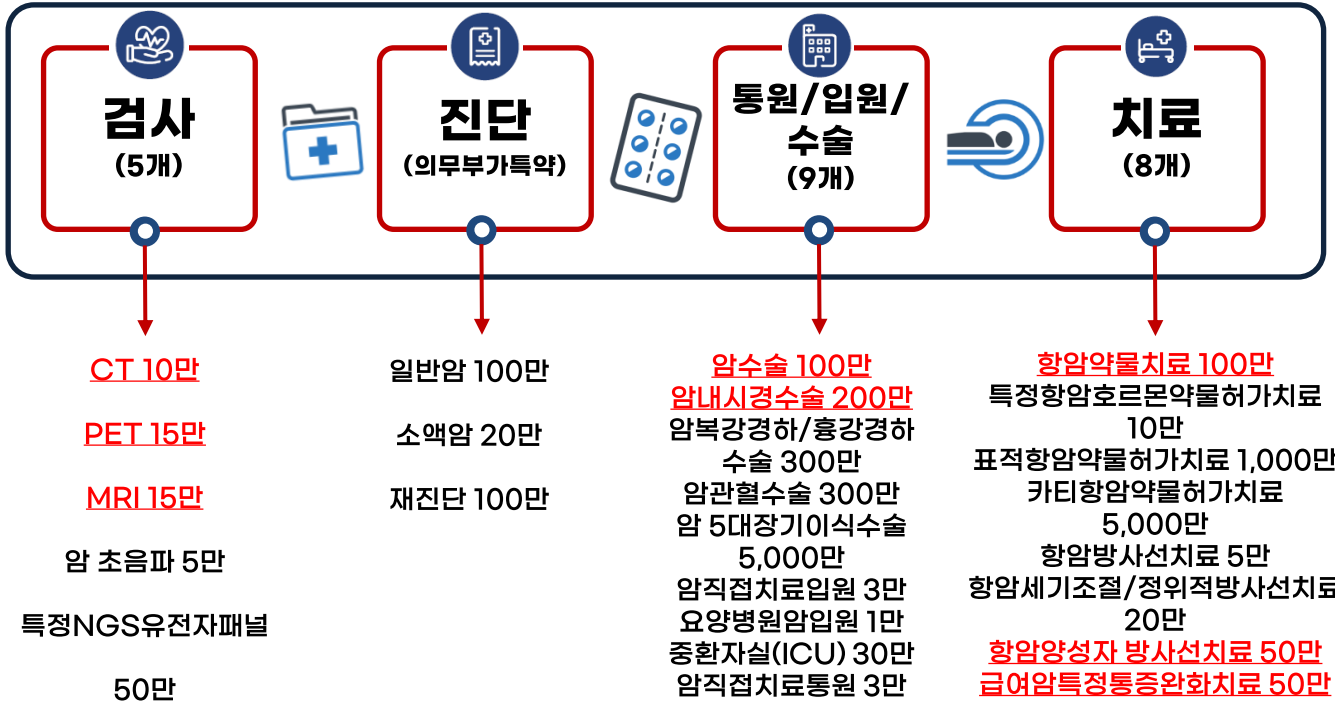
검사
(5개)

진단
(의무부가특약)

통원/입원/수술
(9개)

치료
(8개)

CT 10만

PET 15만

MRI 15만

암 초음파 5만

특정NGS유전자패널 50만

일반암 100만

소액암 20만

재진단 100만

암수술 100만
암내시경수술 200만
암복강경하/흉강경하 수술 300만
암관혈수술 300만
암 5대장기이식수술 5,000만
암직접치료입원 3만
요양병원암입원 1만
중환자실(ICU) 30만
암직접치료통원 3만

항암약물치료 100만
특정항암호르몬약물허가치료 10만
표적항암약물허가치료 1,000만
카티항암약물허가치료 5,000만
항암방사선치료 5만
항암세기조절/정위적방사선치료 20만
항암양성자 방사선치료 50만
급여암특정통증완화치료 50만